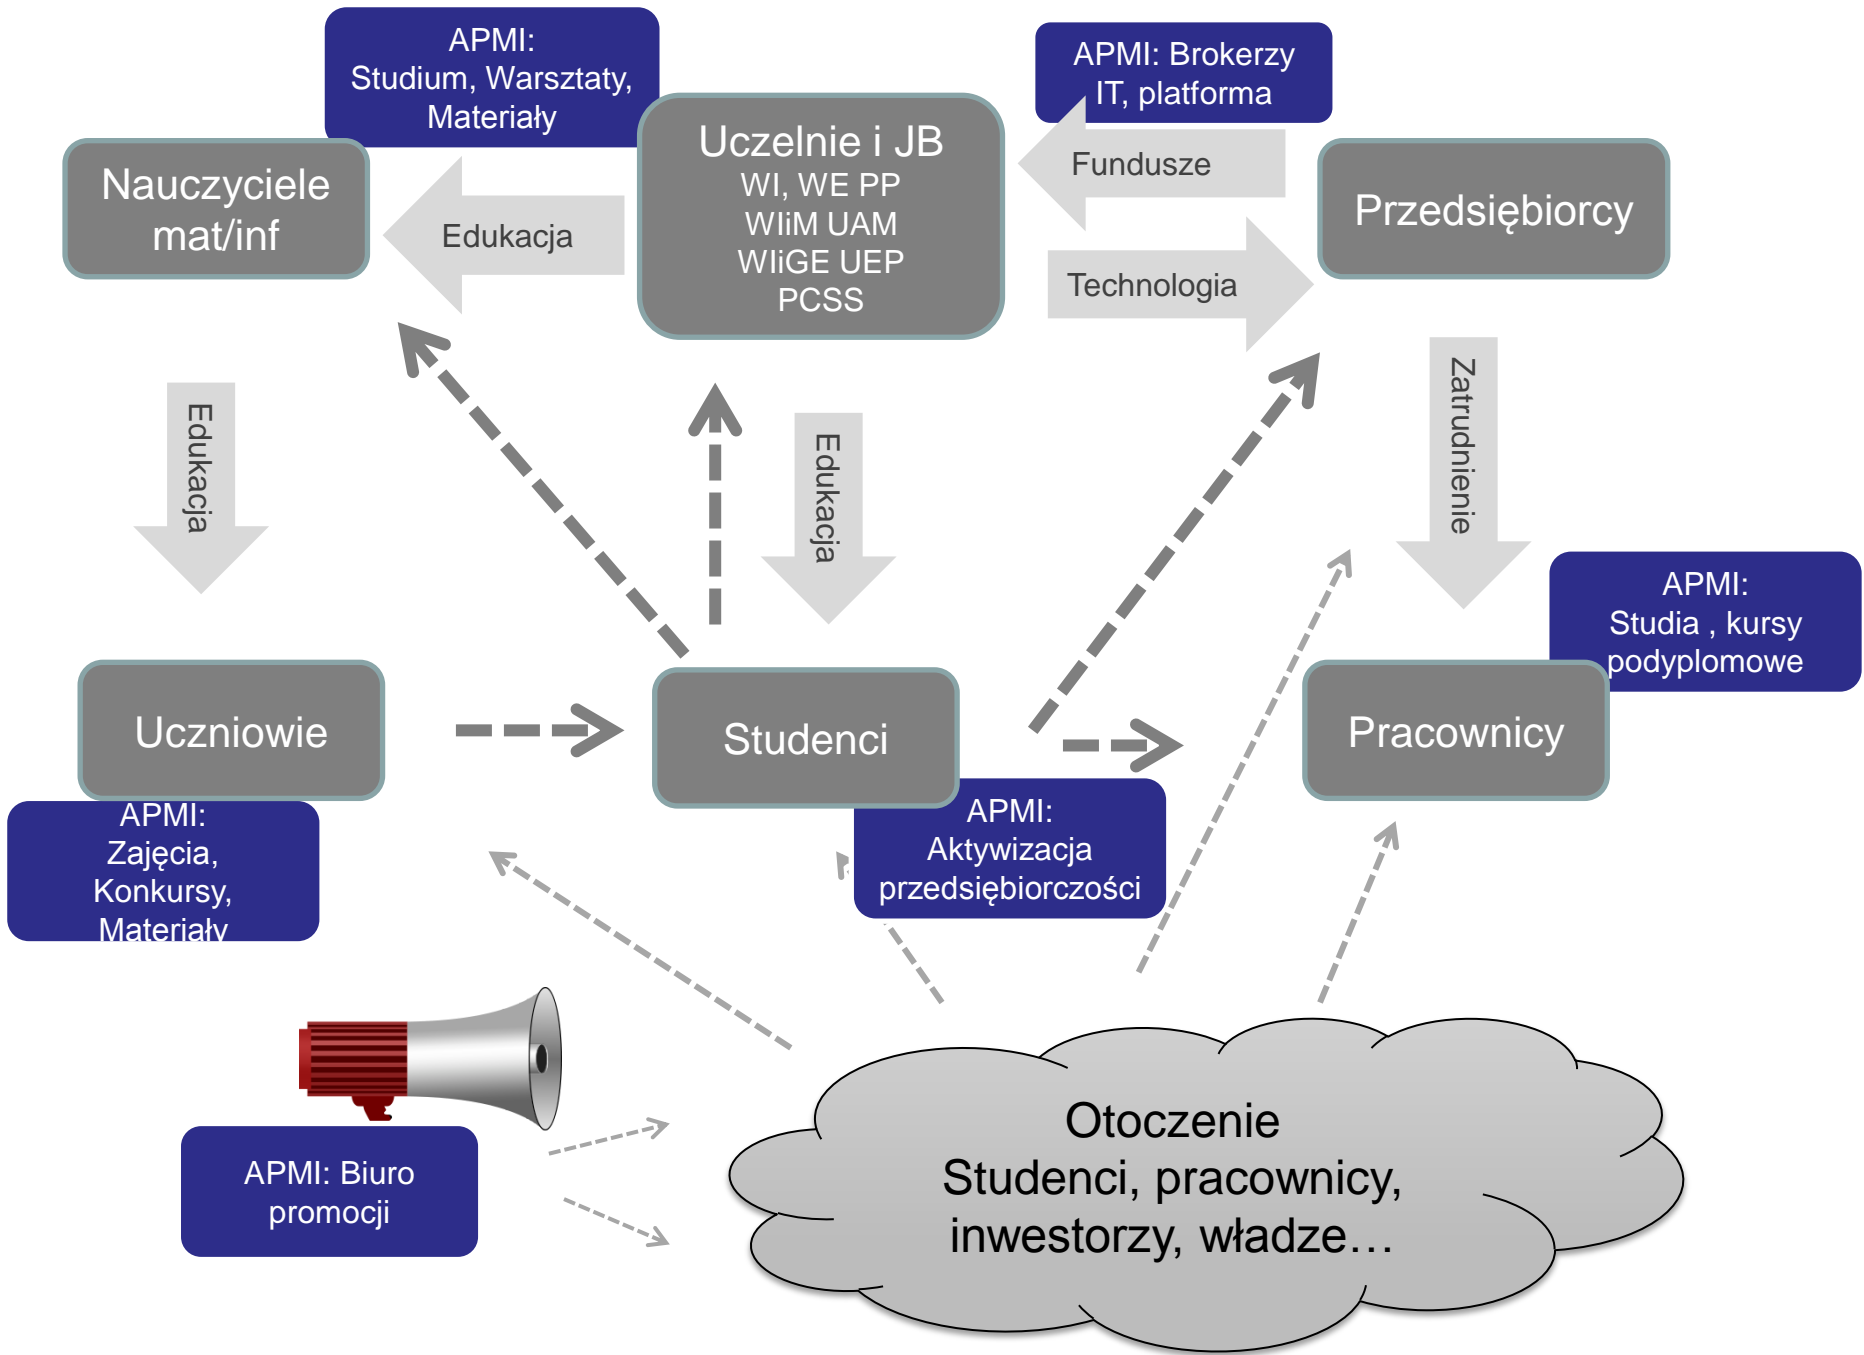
APMI: Studium, Warsztaty, Materiały

Uczelnie i JB
WI, WE PP
WIiM UAM
WIiGE UEP
PCSS

APMI: Brokerzy IT, platforma

Nauczyciele mat/inf

Edukacja

Fundusze

Technologia

Przedsiębiorcy

Edukacja

Edukacja

Zatrudnienie

APMI: Studia , kursy podyplomowe

Uczniowie

Studenci

Pracownicy

APMI: Zajęcia, Konkursy, Materiały

APMI: Aktywizacja przedsiębiorczości

APMI: Biuro promocji

Otoczenie
Studenci, pracownicy, inwestorzy, władze…